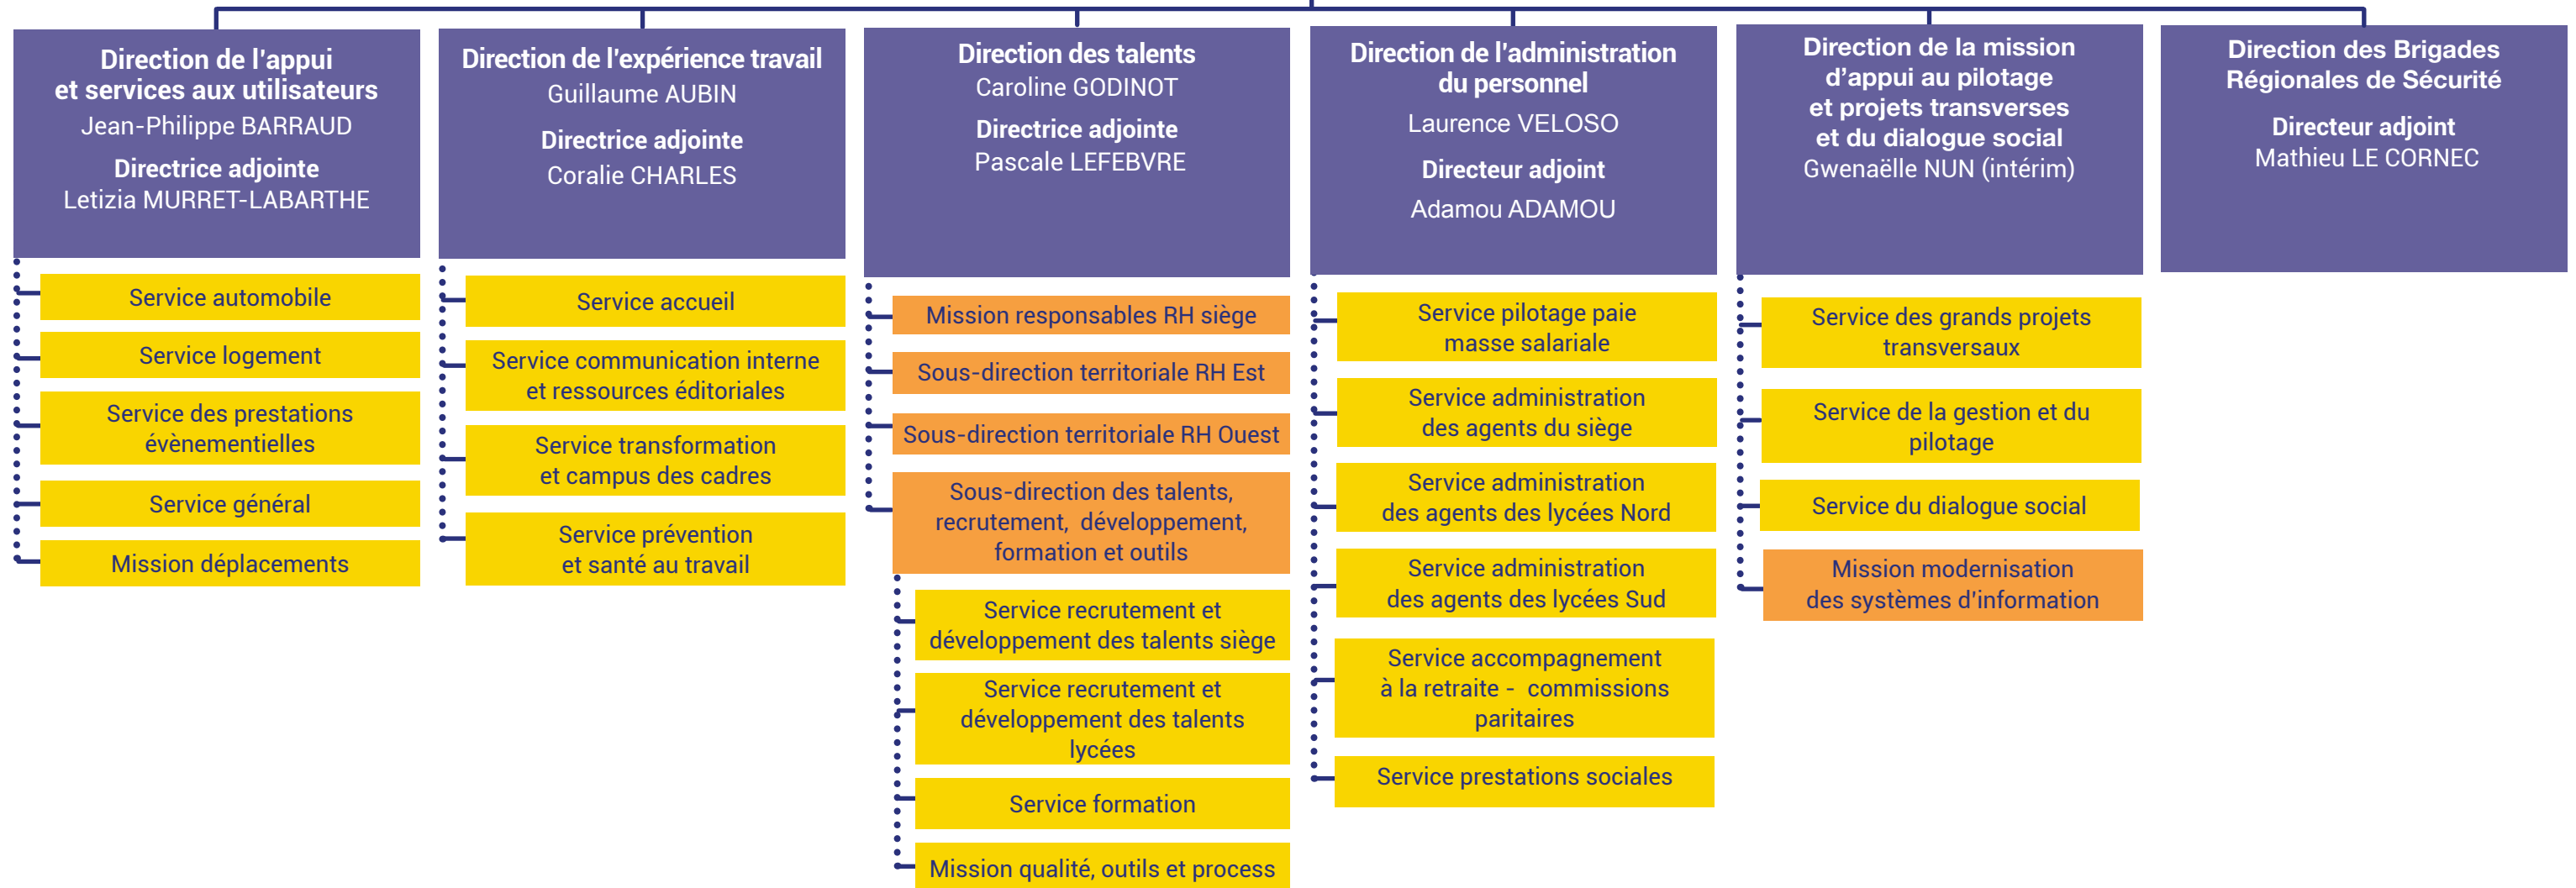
Direction de l'appui et services aux utilisateurs
Jean-Philippe BARRAUD
Directrice adjointe
Letizia MURRET-LABARTHE

Service automobile
Service logement
Service des prestations évènementielles
Service général
Mission déplacements

Direction de l'expérience travail
Guillaume AUBIN
Directrice adjointe
Coralie CHARLES

Service accueil
Service communication interne et ressources éditoriales
Service transformation et campus des cadres
Service prévention et santé au travail

Direction des talents
Caroline GODINOT
Directrice adjointe
Pascale LEFEBVRE

Mission responsables RH siège
Sous-direction territoriale RH Est
Sous-direction territoriale RH Ouest
Sous-direction des talents, recrutement, développement, formation et outils
Service recrutement et développement des talents siège
Service recrutement et développement des talents lycées
Service formation
Mission qualité, outils et process

Direction de l'administration du personnel
Laurence VELOSO
Directeur adjoint
Adamou ADAMOU

Service pilotage paie masse salariale
Service administration des agents du siège
Service administration des agents des lycées Nord
Service administration des agents des lycées Sud
Service accompagnement à la retraite - commissions paritaires
Service prestations sociales

Direction de la mission d'appui au pilotage et projets transverses et du dialogue social
Gwenaëlle NUN (intérim)

Service des grands projets transversaux
Service de la gestion et du pilotage
Service du dialogue social
Mission modernisation des systèmes d'information

Direction des Brigades Régionales de Sécurité
Directeur adjoint
Mathieu LE CORNEC